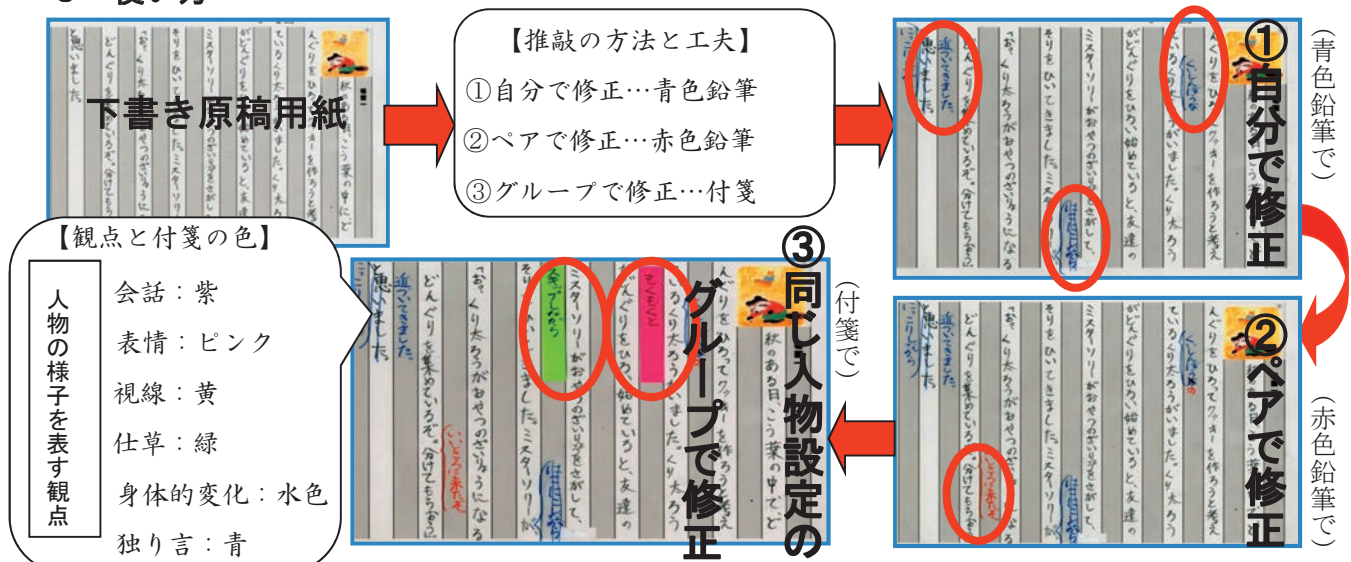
下書き原稿用紙

【推敲の方法と工夫】
①自分で修正…青色鉛筆
②ペアで修正…赤色鉛筆
③グループで修正…付箋

①自分で修正
（青色鉛筆で）

②ペアで修正
（赤色鉛筆で）

③同じ人物設定のグループで修正
（付箋で）

【観点と付箋の色】
人物の様子を表す観点
会話：紫
表情：ピンク
視線：黄
仕草：緑
身体的変化：水色
独り言：青